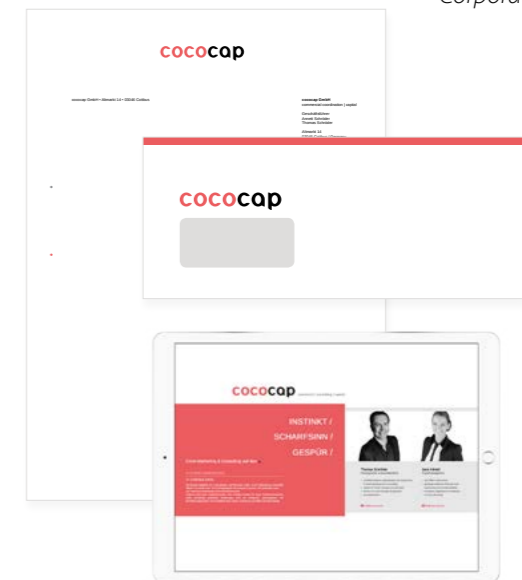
Corpora

cococap

cococap GmbH • Altmarkt 14 • 03046 Cottbus

cococap GmbH
commercial coordination | capital

Geschäftsführer
Arnold Schröder
Thomas Schröder

Altmarkt 14
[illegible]

cococap

cococap commercial coordination | capital

INSTINKT /
SCHARFSINN /
GESPÜR /

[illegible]

Thomas Schröder

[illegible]